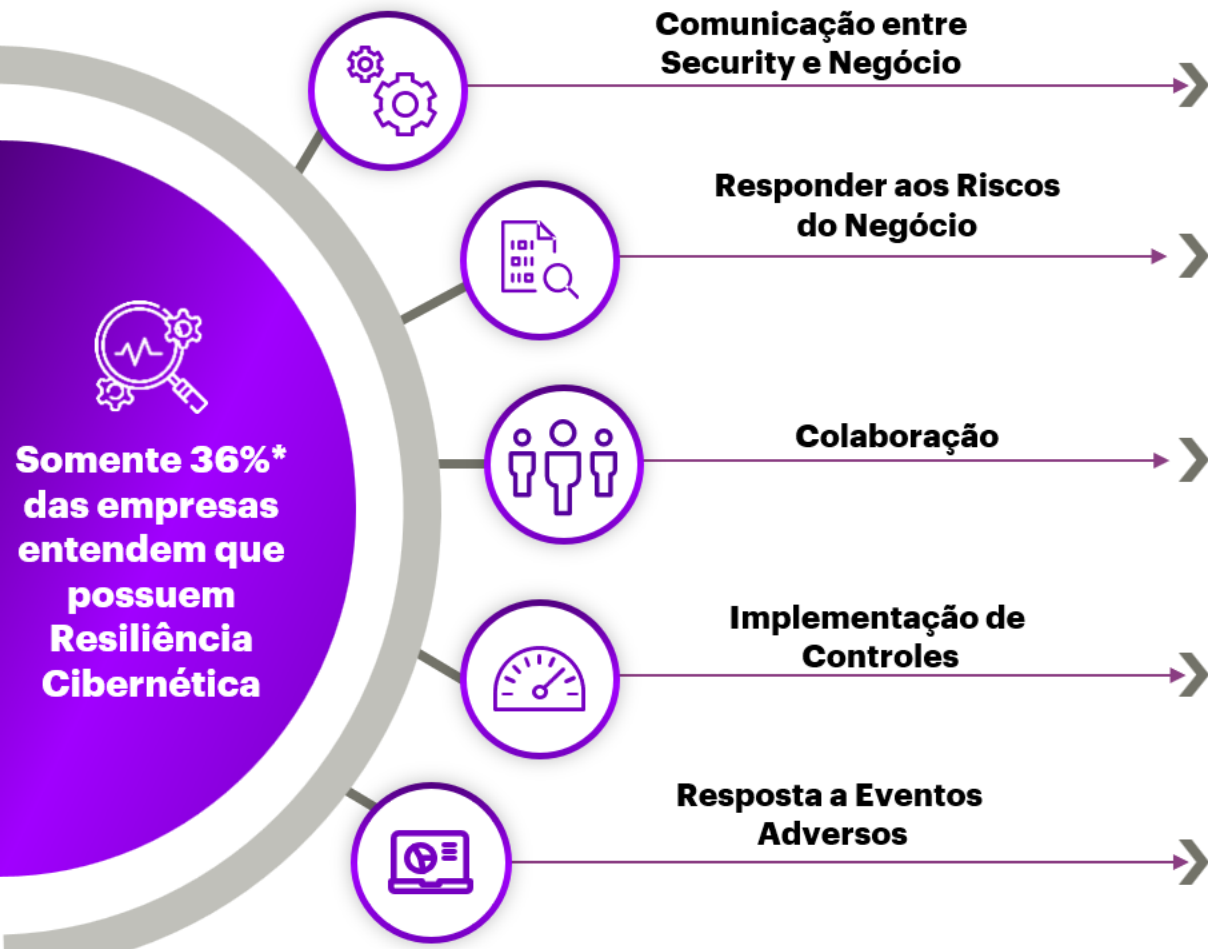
Somente 36%* das empresas entendem que possuem Resiliência Cibernética

Comunicação entre Security e Negócio

Responder aos Riscos do Negócio

Colaboração

Implementação de Controles

Resposta a Eventos Adversos